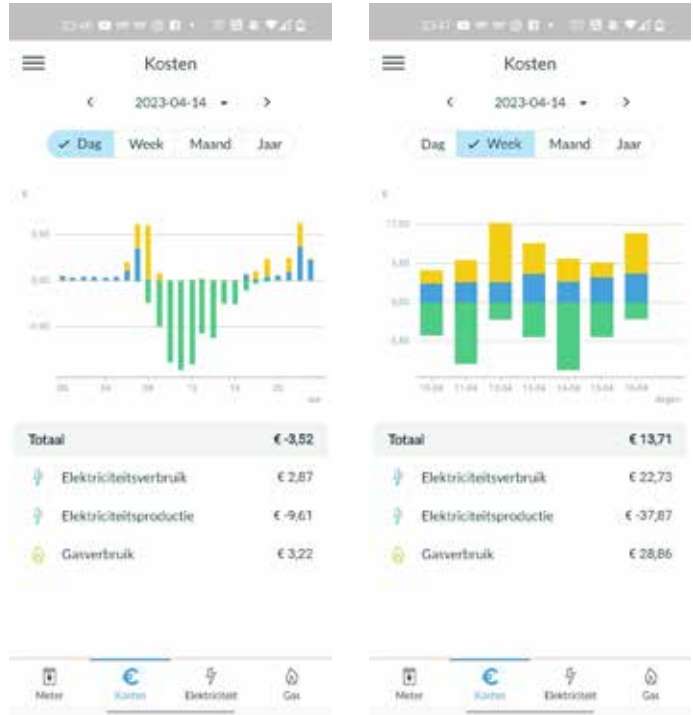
Kosten

2023-04-14

Dag Week Maand Jaar

€

0,50
0,00
-0,50

00 04 08 12 16 20

uur

Totaal € -3,52

Elektriciteitsverbruik € 2,87

Elektriciteitsproductie € -9,61

Gasverbruik € 3,22

Meter Kosten Elektriciteit Gas

Kosten

2023-04-14

Dag Week Maand Jaar

€

10,00
5,00
0,00
-5,00

10-04 11-04 12-04 13-04 14-04 15-04 16-04

dagen

Totaal € 13,71

Elektriciteitsverbruik € 22,73

Elektriciteitsproductie € -37,87

Gasverbruik € 28,86

Meter Kosten Elektriciteit Gas